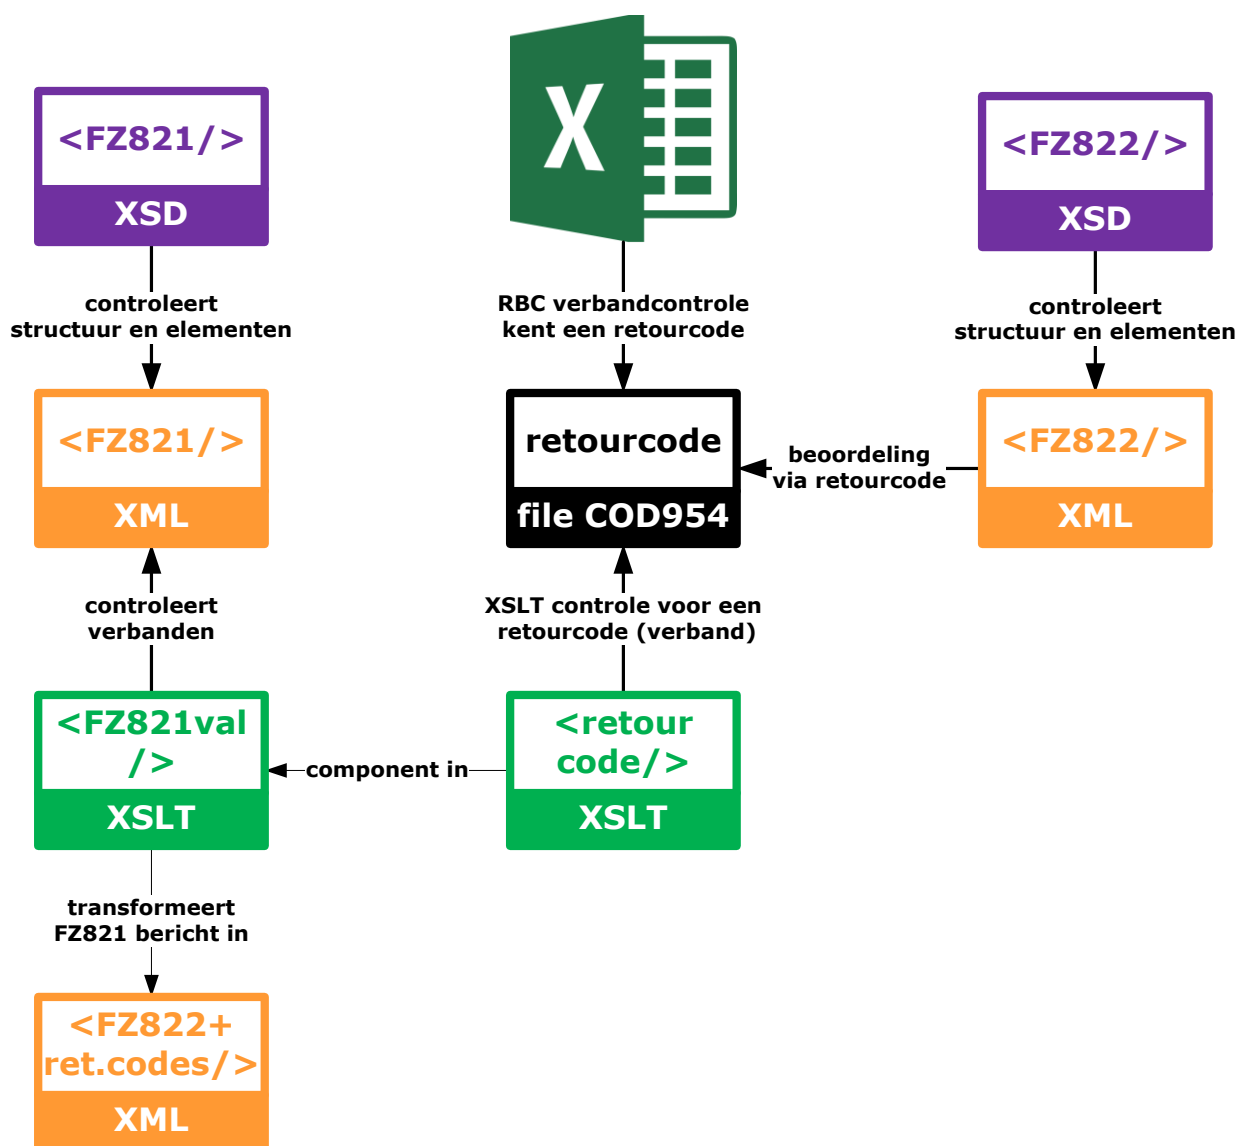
<FZ821/>
XSD

controleert structuur en elementen

<FZ821/>
XML

controleert verbanden

<FZ821val/>
XSLT

transformeert FZ821 bericht in

<FZ822+ret.codes/>
XML

X

RBC verbandcontrole kent een retourcode

retourcode
file COD954

XSLT controle voor een retourcode (verband)

<retour code/>
XSLT

component in

<FZ822/>
XSD

controleert structuur en elementen

<FZ822/>
XML

beoordeling via retourcode